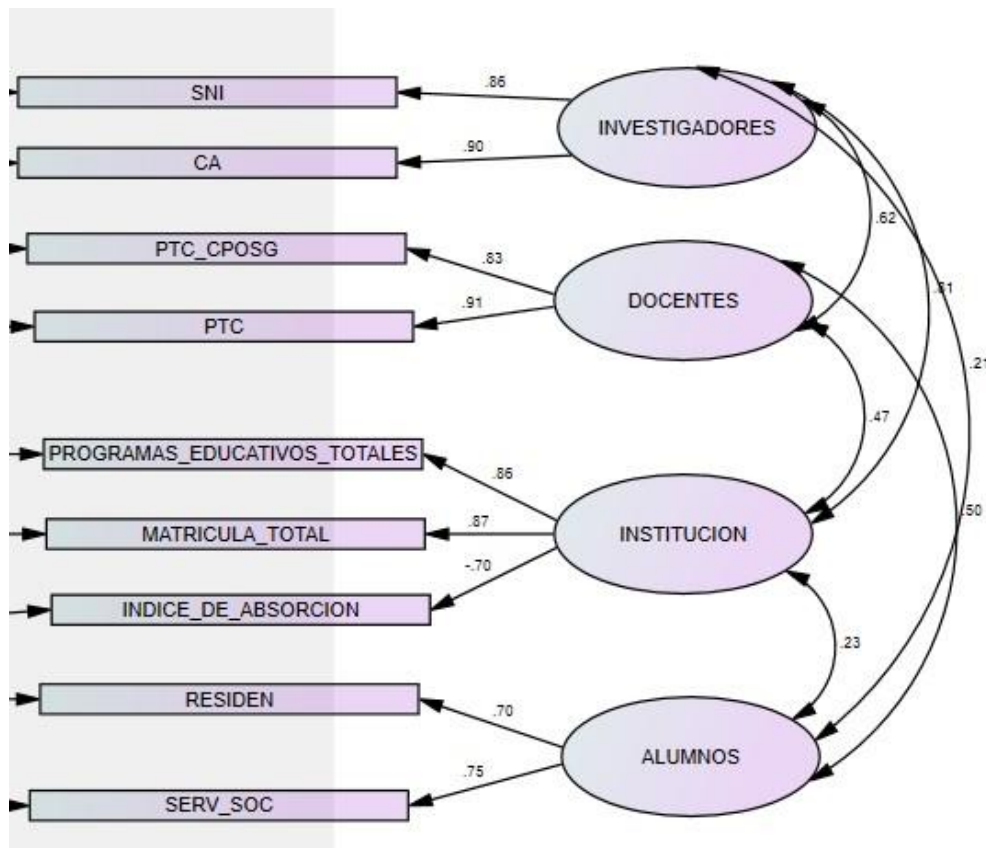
SNI
.86
CA
.90
INVESTIGADORES
PTC_CPOSG
.83
PTC
.91
DOCENTES
.62
.81
.21
PROGRAMAS_EDUCATIVOS_TOTALES
.86
MATRICULA_TOTAL
.87
-.70
INDICE_DE_ABSORCION
INSTITUCION
.47
.50
.23
RESIDEN
.70
SERV_SOC
.75
ALUMNOS